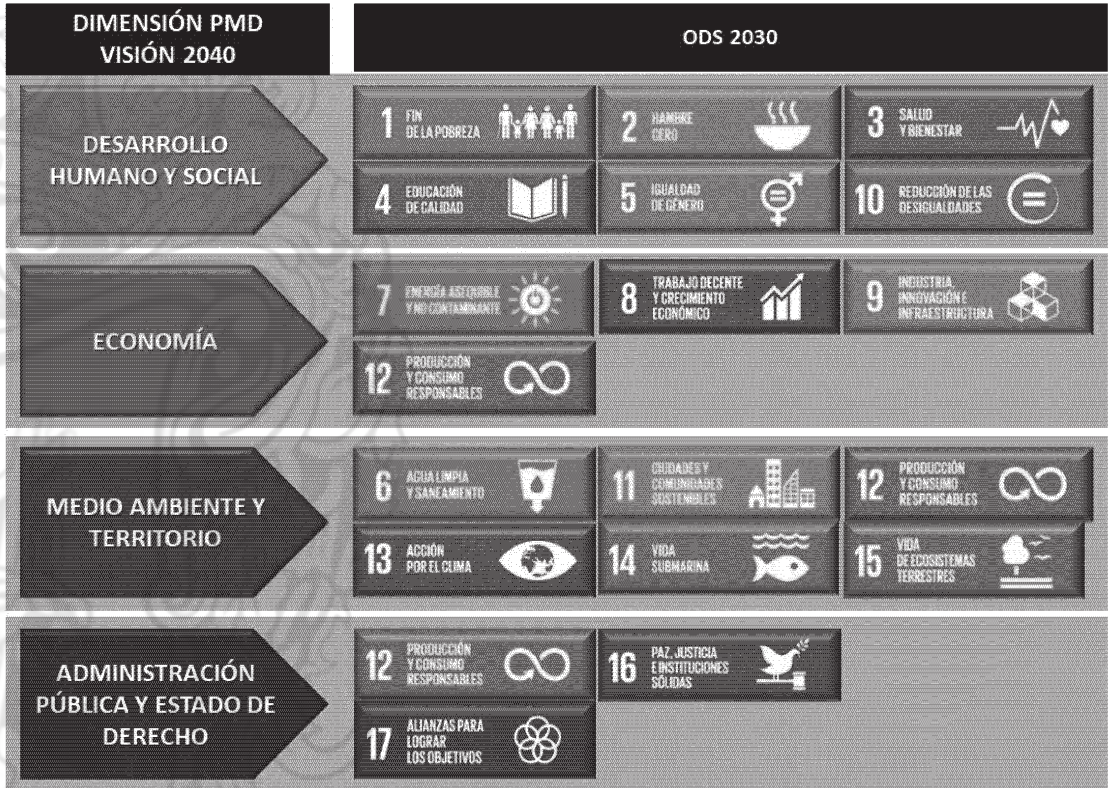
| DIMENSIÓN PMD VISIÓN 2040 | ODS 2030 |
|---|---|
| DESARROLLO HUMANO Y SOCIAL | 1 FIN DE LA POBREZA; 2 HAMBRE CERO; 3 SALUD Y BIENESTAR; 4 EDUCACIÓN DE CALIDAD; 5 IGUALDAD DE GÉNERO; 10 REDUCCIÓN DE LAS DESIGUALDADES |
| ECONOMÍA | 7 ENERGÍA ASEQUIBLE Y NO CONTAMINANTE; 8 TRABAJO DECENTE Y CRECIMIENTO ECONÓMICO; 9 INDUSTRIA, INNOVACIÓN E INFRAESTRUCTURA; 12 PRODUCCIÓN Y CONSUMO RESPONSABLES |
| MEDIO AMBIENTE Y TERRITORIO | 6 AGUA LIMPIA Y SANEAMIENTO; 11 CIUDADES Y COMUNIDADES SOSTENIBLES; 12 PRODUCCIÓN Y CONSUMO RESPONSABLES; 13 ACCIÓN POR EL CLIMA; 14 VIDA SUBMARINA; 15 VIDA DE ECOSISTEMAS TERRESTRES |
| ADMINISTRACIÓN PÚBLICA Y ESTADO DE DERECHO | 12 PRODUCCIÓN Y CONSUMO RESPONSABLES; 16 PAZ, JUSTICIA E INSTITUCIONES SÓLIDAS; 17 ALIANZAS PARA LOGRAR LOS OBJETIVOS |